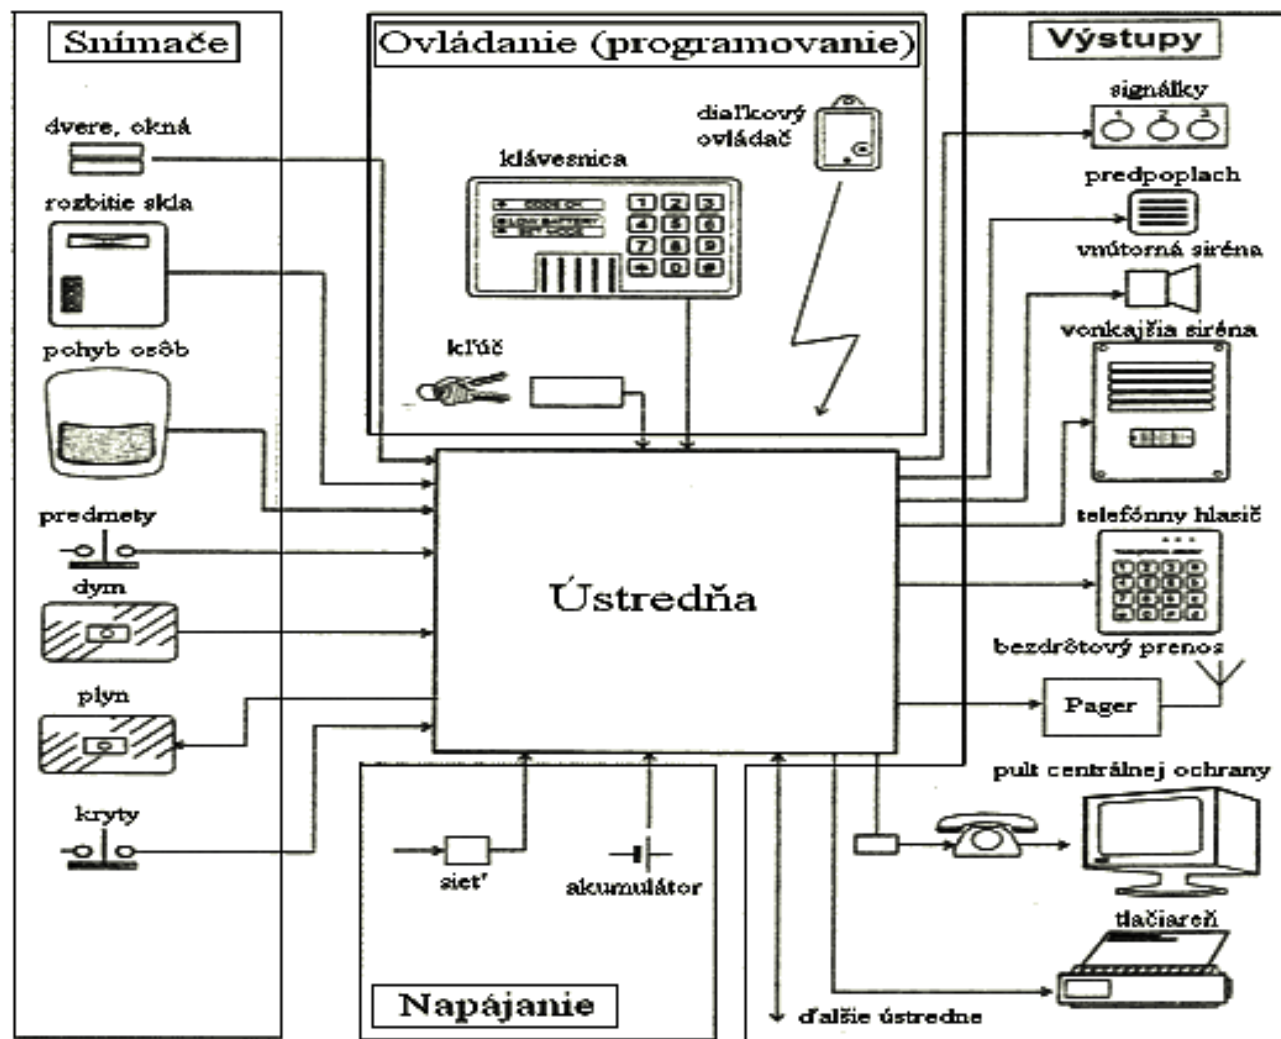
Snímače

dvere, okná

rozbitie skla

pohyb osôb

predmety

dym

plyn

kryty

Ovládanie (programovanie)

diaľkový ovládač

klávesnica

1 2 3
4 5 6
7 8 9
0

kľúč

Ústredňa

Napájanie

sieť

akumulátor

Výstupy

signálky

1 2 3

predpoplach

vnútorná siréna

vonkajšia siréna

telefónny hlasič

bezdrôtový prenos

Pager

pult centrálnej ochrany

tlačiareň

ďalšie ústredne